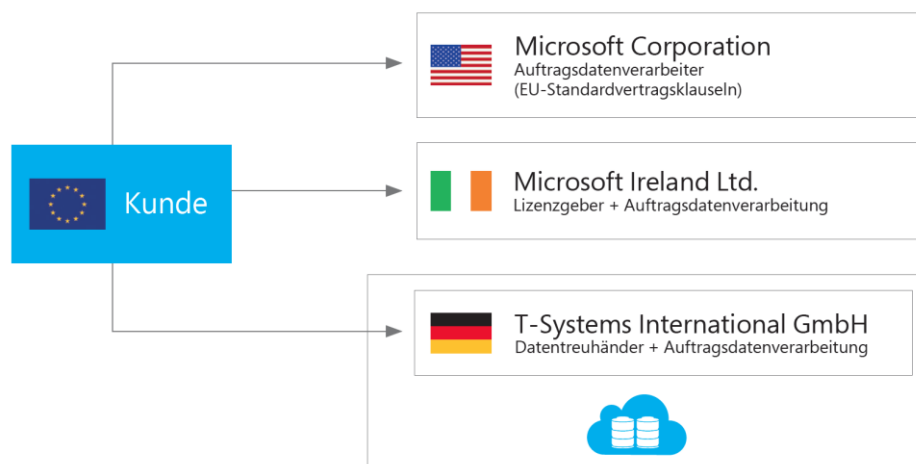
Kunde

Microsoft Corporation
Auftragsdatenverarbeiter
(EU-Standardvertragsklauseln)

Microsoft Ireland Ltd.
Lizenzgeber + Auftragsdatenverarbeitung

T-Systems International GmbH
Datentreuhänder + Auftragsdatenverarbeitung